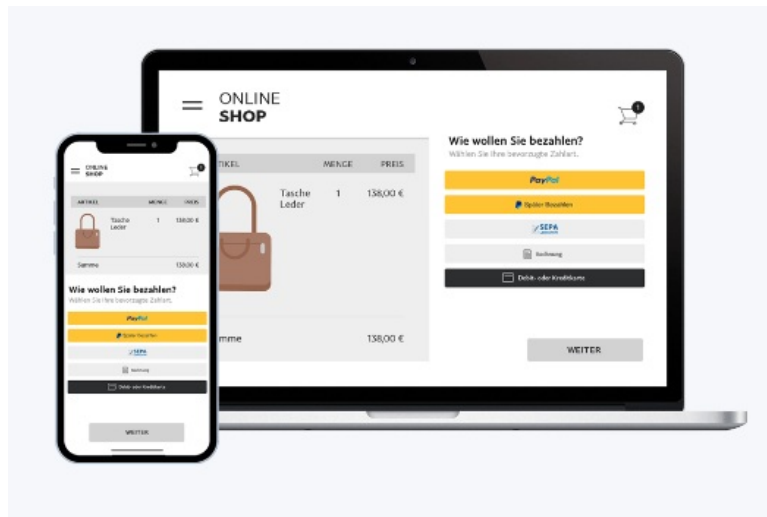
ONLINE
SHOP

1

TIKEL | MENGE | PREIS
Tasche Leder | 1 | 138,00 €

mme | 138,00 €

Wie wollen Sie bezahlen?
Wählen Sie Ihre bevorzugte Zahlart.

PayPal

Später Bezahlen

SEPA

Rechnung

Debit- oder Kreditkarte

WEITER

ONLINE
SHOP

1

ARTIKEL | MENGE | PREIS
Tasche Leder | 1 | 138,00 €

Summe | 138,00 €

Wie wollen Sie bezahlen?
Wählen Sie Ihre bevorzugte Zahlart.

PayPal

Später Bezahlen

SEPA

Rechnung

Debit- oder Kreditkarte

WEITER